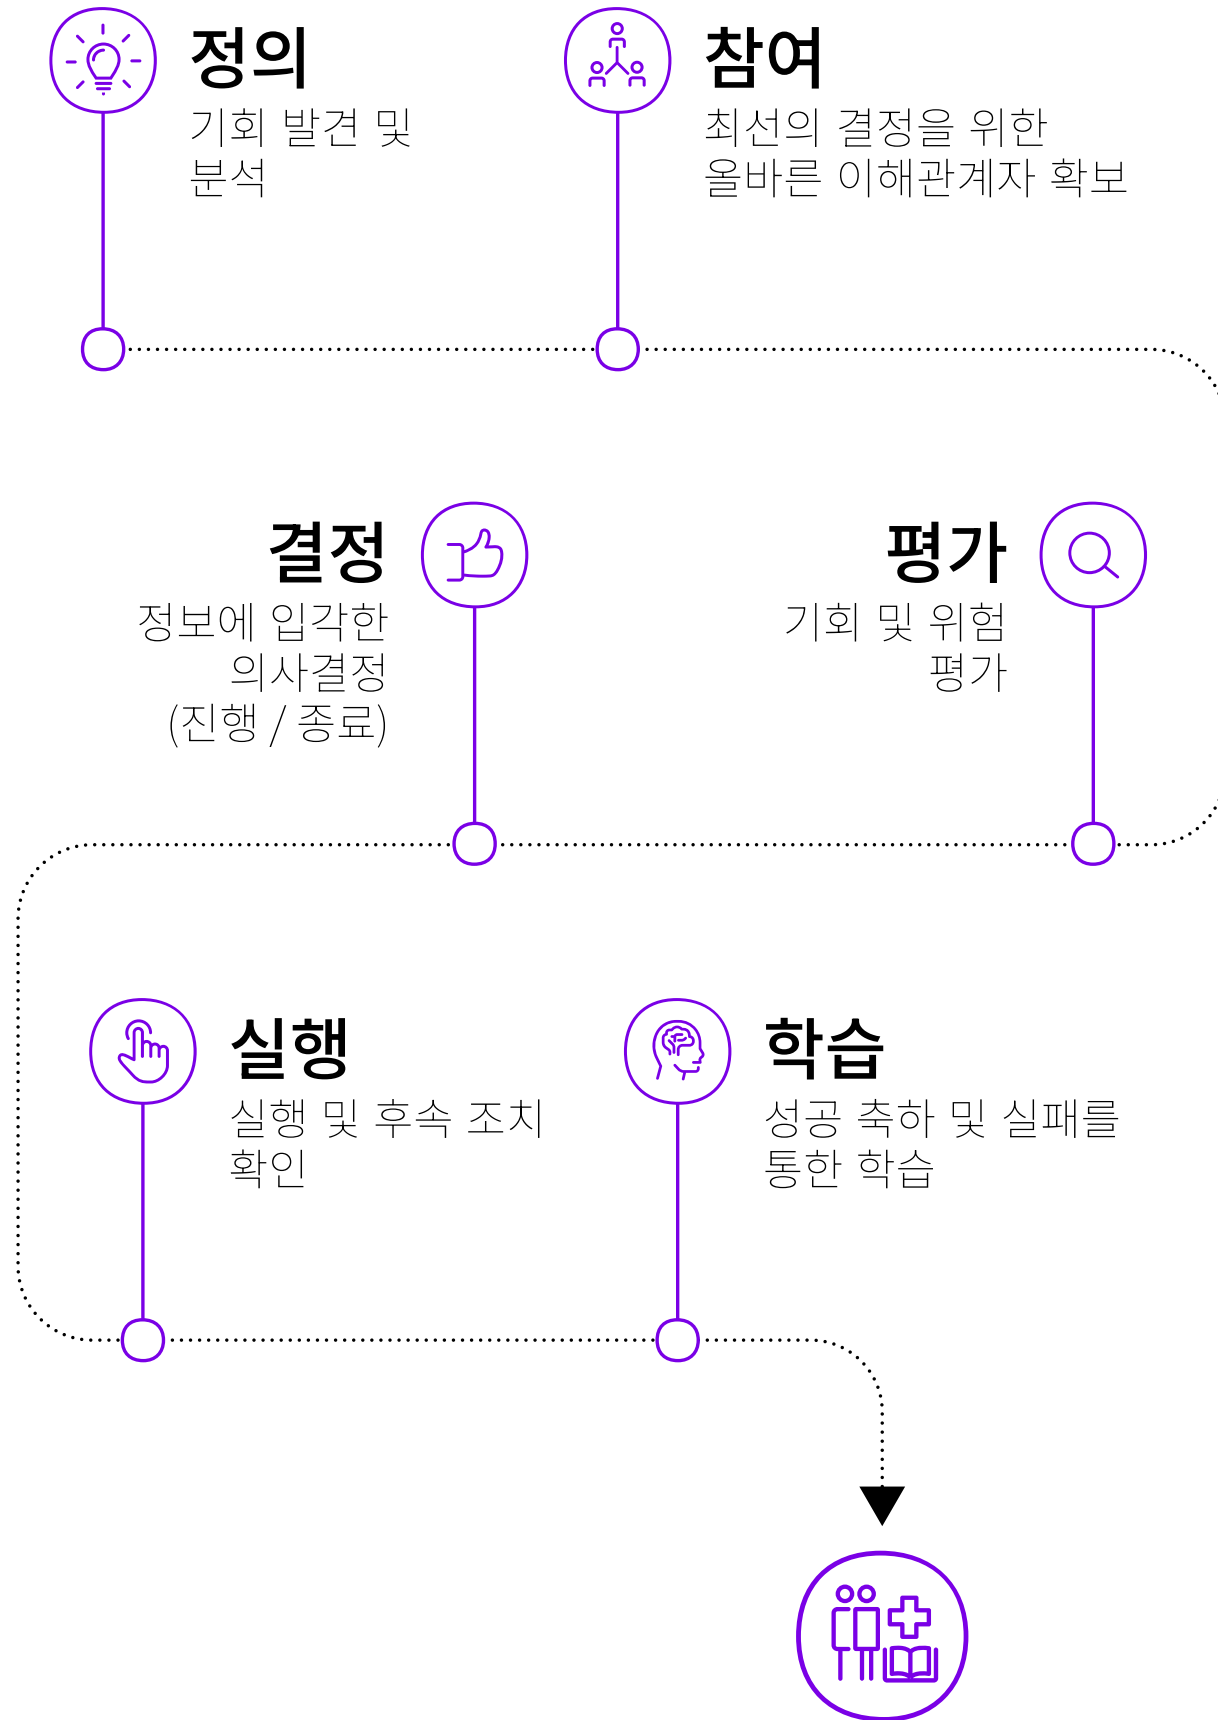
정의
기회 발견 및 분석

참여
최선의 결정을 위한 올바른 이해관계자 확보

결정
정보에 입각한 의사결정 (진행 / 종료)

평가
기회 및 위험 평가

실행
실행 및 후속 조치 확인

학습
성공 축하 및 실패를 통한 학습